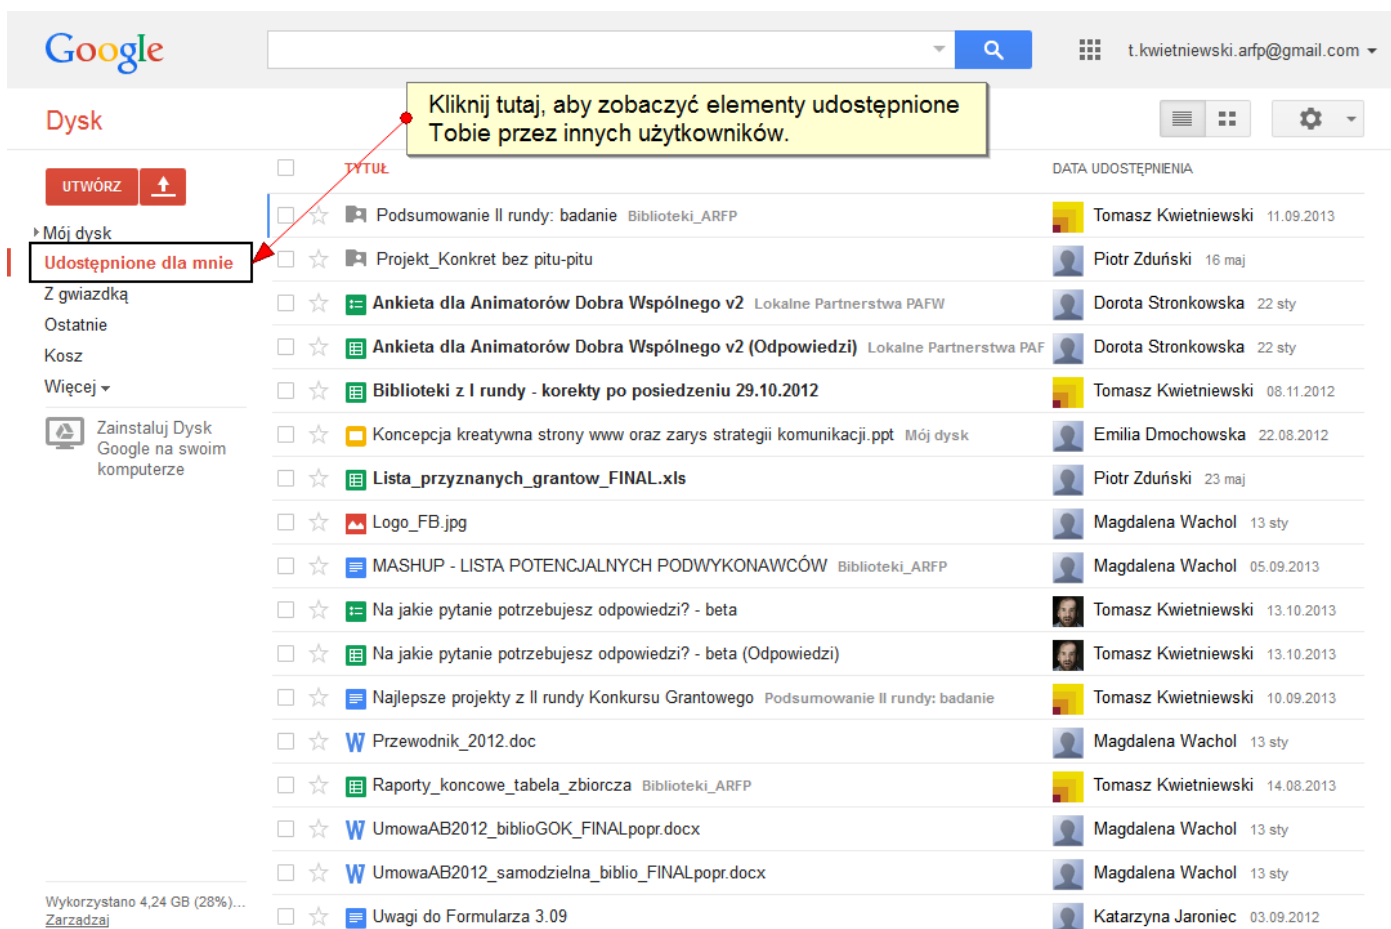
Google

t.kwietniewski.arfp@gmail.com

Dysk

Kliknij tutaj, aby zobaczyć elementy udostępnione Tobie przez innych użytkowników.

UTWÓRZ

Mój dysk
Udostępnione dla mnie
Z gwiazdką
Ostatnie
Kosz
Więcej

Zainstaluj Dysk Google na swoim komputerze

Wykorzystano 4,24 GB (28%)...
Zarządzaj

| TYTUŁ | | DATA UDOSTĘPNIENIA | |
|---|---|---|---|
| Podsumowanie II rundy: badanie | Biblioteki_ARFP | Tomasz Kwietniewski | 11.09.2013 |
| Projekt_Konkret bez pitu-pitu | | Piotr Zduński | 16 maj |
| Ankieta dla Animatorów Dobra Wspólnego v2 | Lokalne Partnerstwa PAFW | Dorota Stronkowska | 22 sty |
| Ankieta dla Animatorów Dobra Wspólnego v2 (Odpowiedzi) | Lokalne Partnerstwa PAF | Dorota Stronkowska | 22 sty |
| Biblioteki z I rundy - korekty po posiedzeniu 29.10.2012 | | Tomasz Kwietniewski | 08.11.2012 |
| Koncepcja kreatywna strony www oraz zarys strategii komunikacji.ppt | Mój dysk | Emilia Dmochowska | 22.08.2012 |
| Lista_przyznanych_grantow_FINAL.xls | | Piotr Zduński | 23 maj |
| Logo_FB.jpg | | Magdalena Wachol | 13 sty |
| MASHUP - LISTA POTENCJALNYCH PODWYKONAWCÓW | Biblioteki_ARFP | Magdalena Wachol | 05.09.2013 |
| Na jakie pytanie potrzebujesz odpowiedzi? - beta | | Tomasz Kwietniewski | 13.10.2013 |
| Na jakie pytanie potrzebujesz odpowiedzi? - beta (Odpowiedzi) | | Tomasz Kwietniewski | 13.10.2013 |
| Najlepsze projekty z II rundy Konkursu Grantowego | Podsumowanie II rundy: badanie | Tomasz Kwietniewski | 10.09.2013 |
| Przewodnik_2012.doc | | Magdalena Wachol | 13 sty |
| Raporty_koncowe_tabela_zbiorcza | Biblioteki_ARFP | Tomasz Kwietniewski | 14.08.2013 |
| UmowaAB2012_biblioGOK_FINALpopr.docx | | Magdalena Wachol | 13 sty |
| UmowaAB2012_samodzielna_biblio_FINALpopr.docx | | Magdalena Wachol | 13 sty |
| Uwagi do Formularza 3.09 | | Katarzyna Jaroniec | 03.09.2012 |